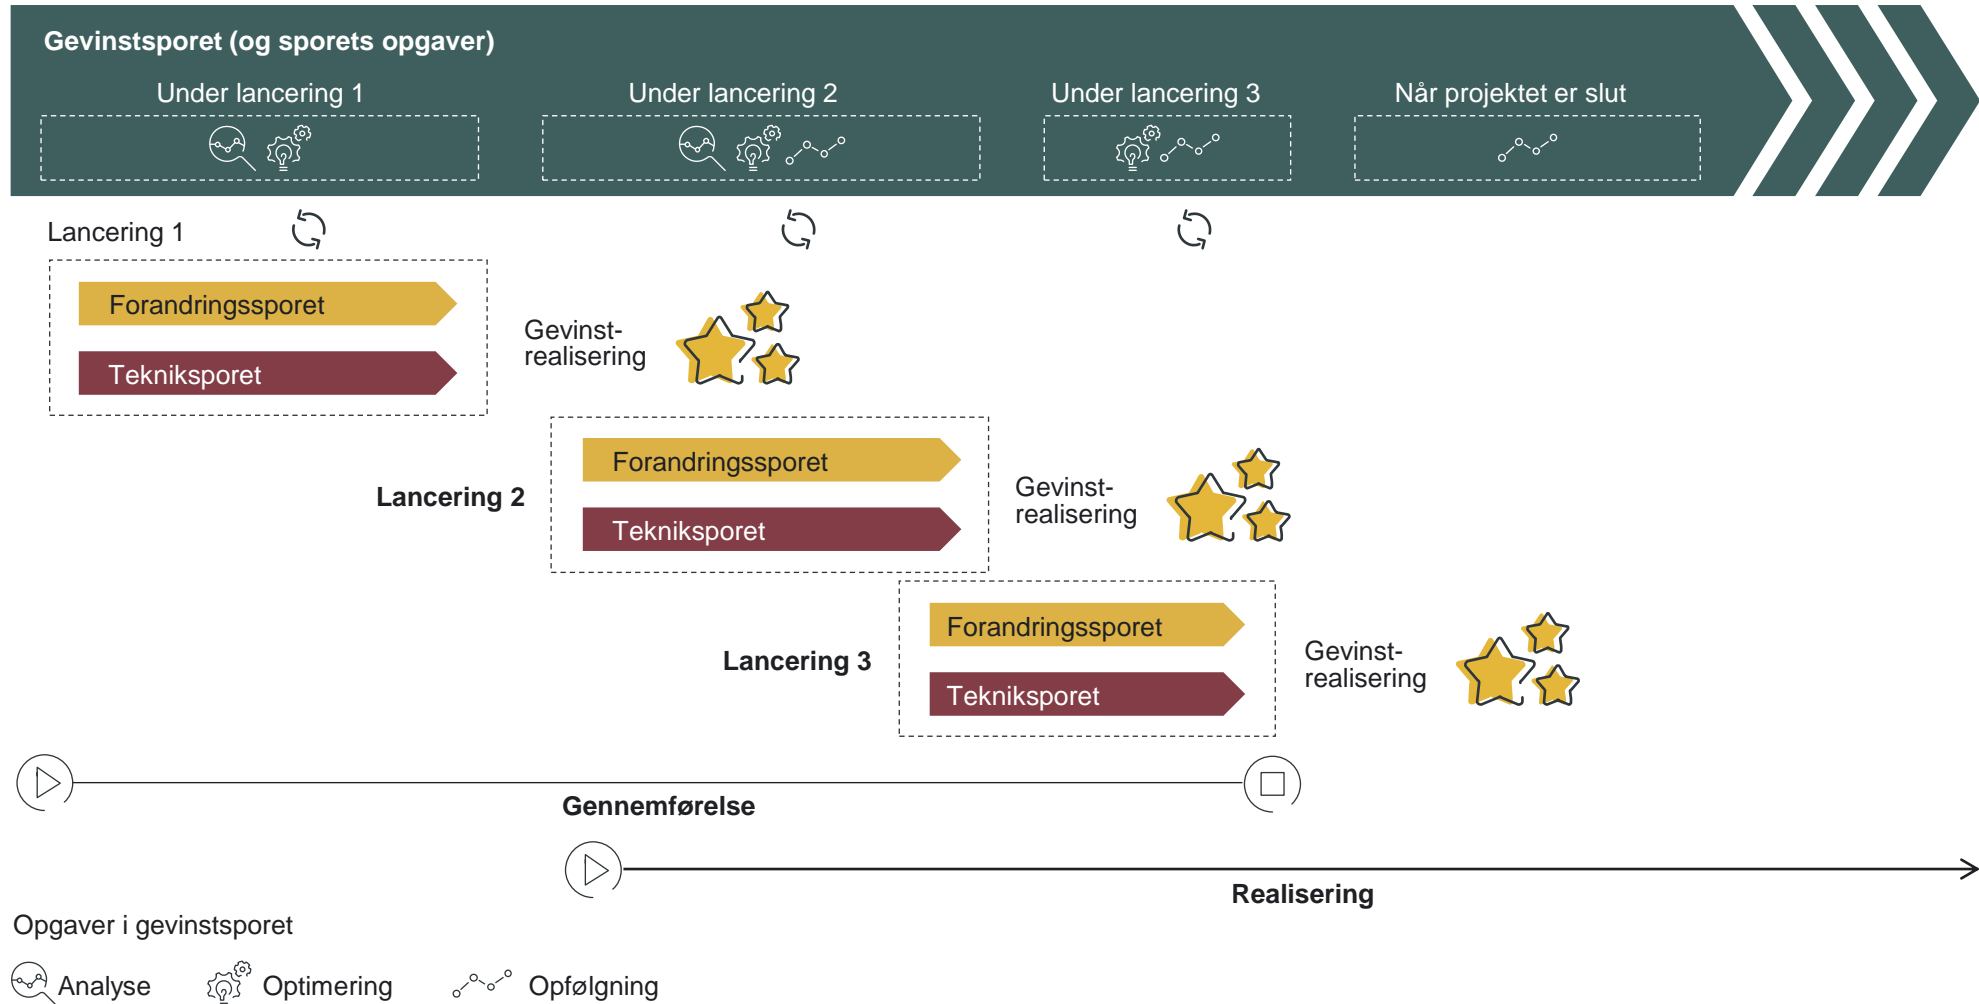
Gevinstsporet (og sporets opgaver)

Under lancering 1

Under lancering 2

Under lancering 3

Når projektet er slut

Lancering 1

Forandringssporet

Teknisksporet

Gevinstrealisering

Lancering 2

Forandringssporet

Teknisksporet

Gevinstrealisering

Lancering 3

Forandringssporet

Teknisksporet

Gevinstrealisering

Gennemførelse

Realisering

Opgaver i gevinstsporet

Analyse

Optimering

Opfølgning